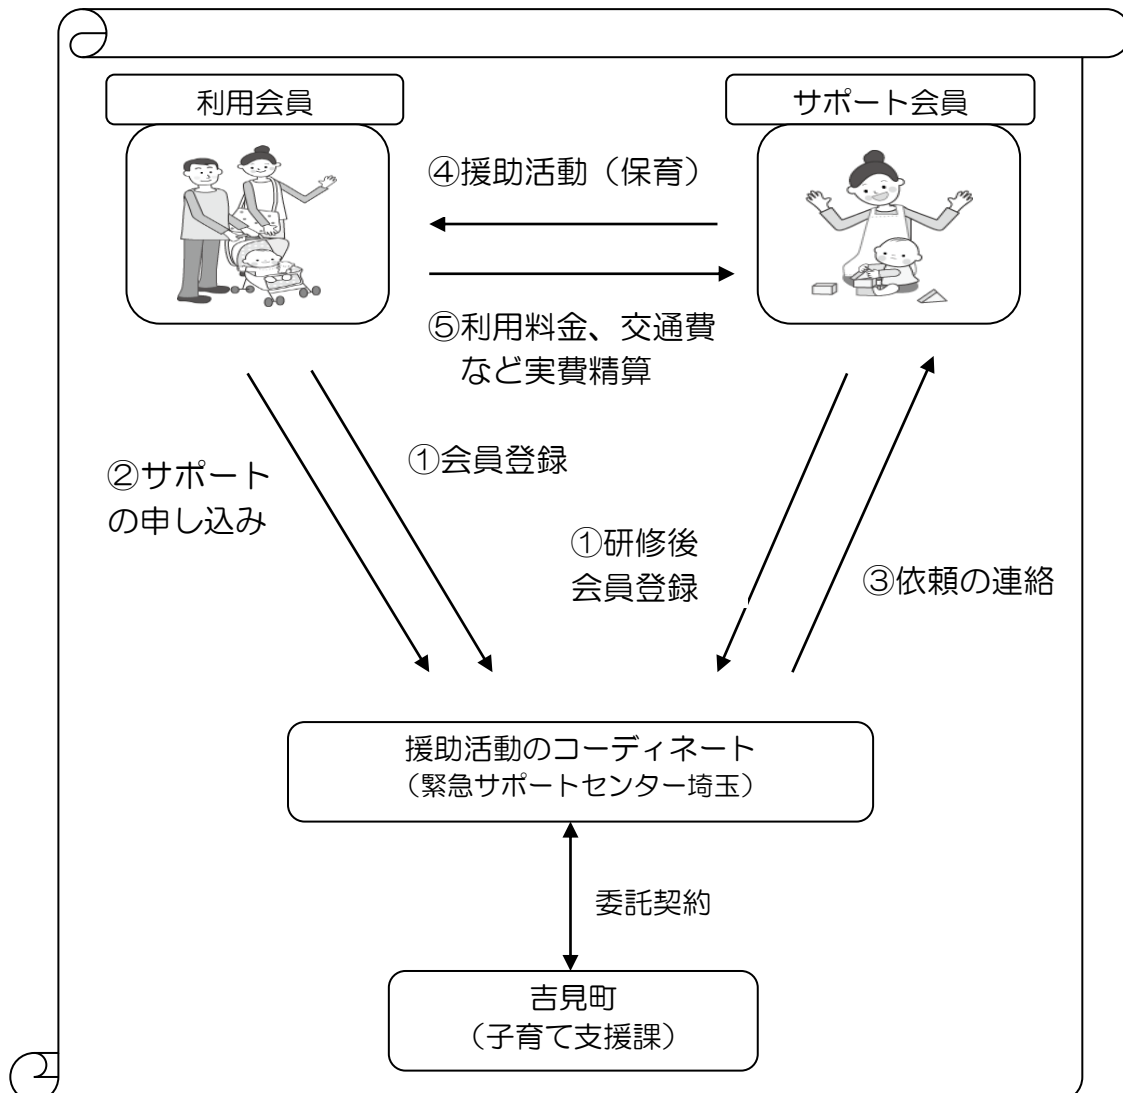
利用会員

サポート会員

④援助活動（保育）

⑤利用料金、交通費など実費精算

②サポートの申し込み

①会員登録

①研修後会員登録

③依頼の連絡

援助活動のコーディネート
（緊急サポートセンター埼玉）

委託契約

吉見町
（子育て支援課）